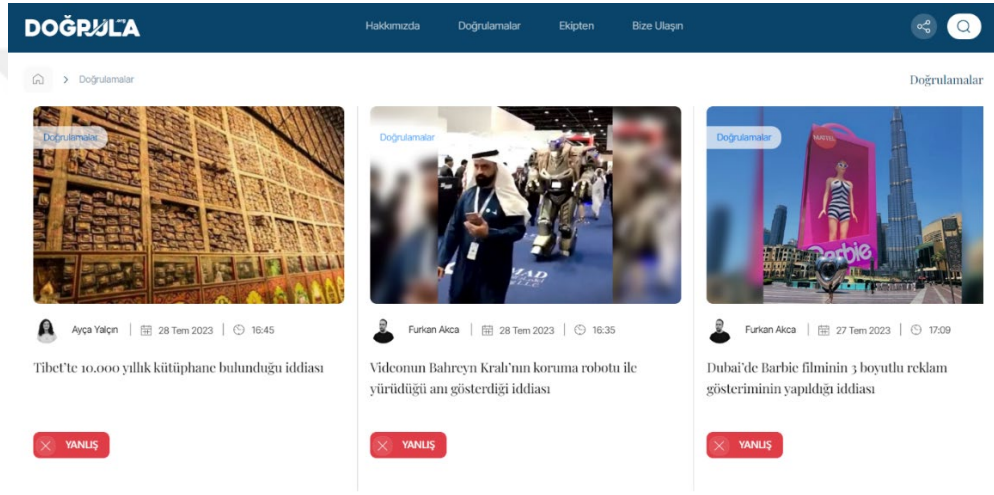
DOĞRULA

Hakkımızda Doğrulamalar Ekipten Bize Ulaşın

> Doğrulamalar

Doğrulamalar

Doğrulamalar

Ayça Yalçın | 28 Tem 2023 | 16:45

Tibet'te 10.000 yıllık kütüphane bulunduğu iddiası

YANLIŞ

Doğrulamalar

Furkan Akca | 28 Tem 2023 | 16:35

Videonun Bahreyn Kralı'nın koruma robotu ile yürüdüğü anı gösterdiği iddiası

YANLIŞ

Doğrulamalar

Barbie

Furkan Akca | 27 Tem 2023 | 17:09

Dubai'de Barbie filminin 3 boyutlu reklam gösteriminin yapıldığı iddiası

YANLIŞ